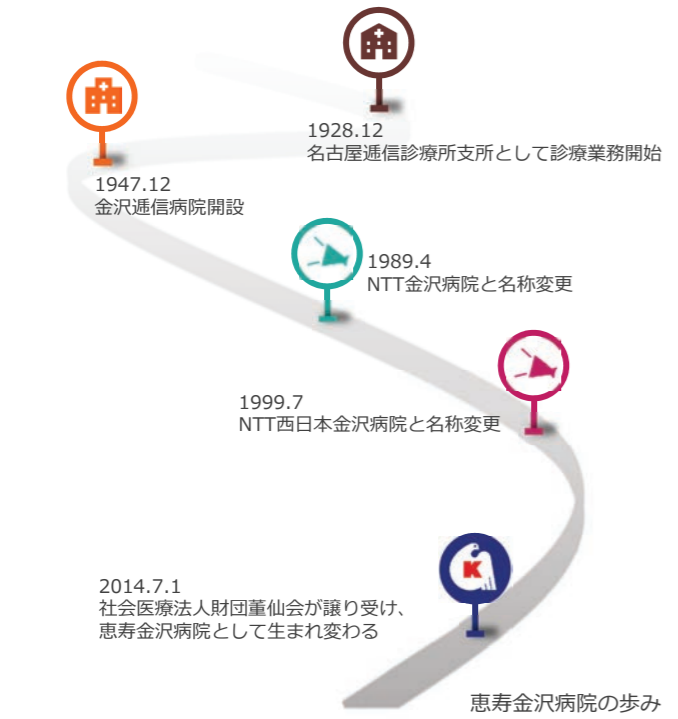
1928.12
名古屋逓信診療所支所として診療業務開始

1947.12
金沢逓信病院開設

1989.4
NTT金沢病院と名称変更

1999.7
NTT西日本金沢病院と名称変更

2014.7.1
社会医療法人財団董仙会が譲り受け、
恵寿金沢病院として生まれ変わる

K

恵寿金沢病院の歩み